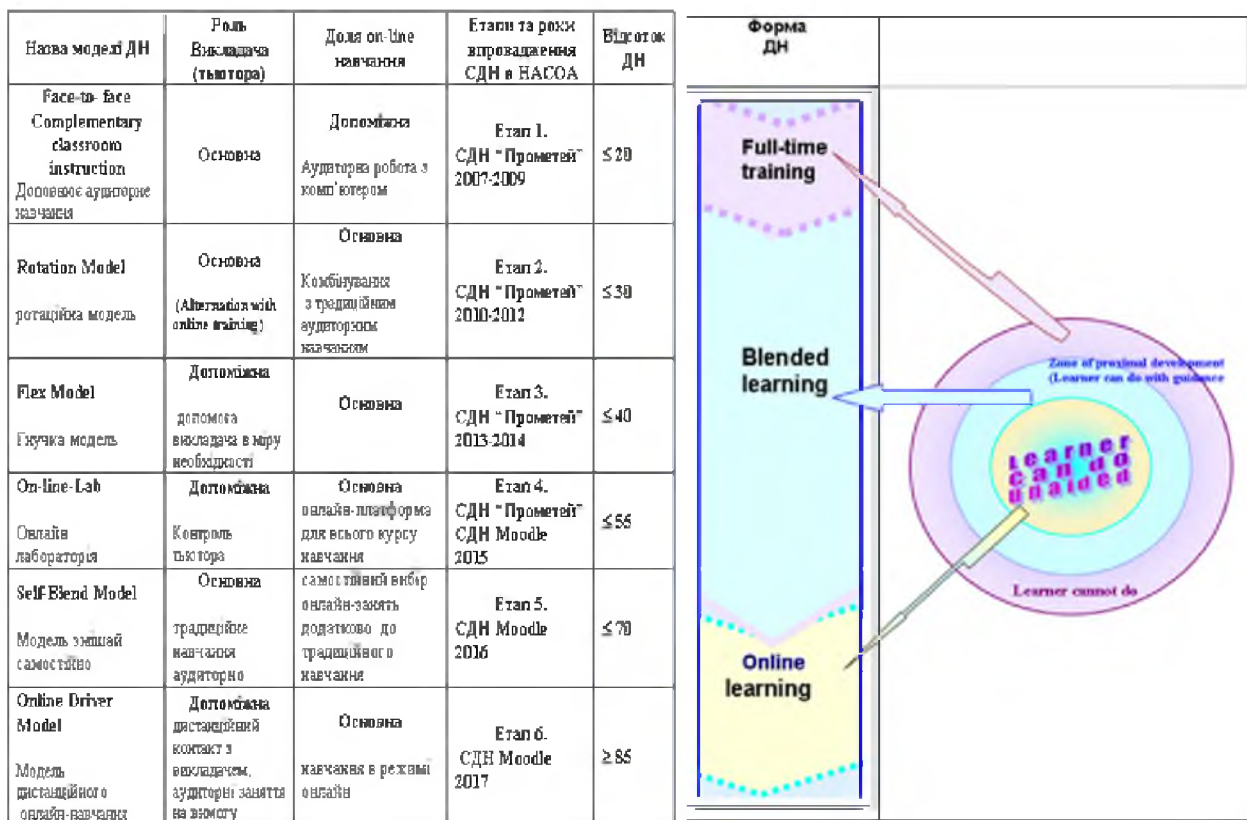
| Назва моделі ДН | Роль Викладача (тьютора) | Доля on-line навчання | Етапи та роки впровадження СДН в НАСОА | Відсоток ДН |
|---|---|---|---|---|
| Face-to- face Complementary classroom instruction Доповнює аудиторне навчання | Основна | Допоміжна Аудиторна робота з комп'ютером | Етап 1. СДН "Прометей" 2007-2009 | ≤ 20 |
| Rotation Model ротаційна модель | Основна (Alternation with online training) | Основна Комбінування з традиційним аудиторним навчанням | Етап 2. СДН "Прометей" 2010-2012 | ≤ 30 |
| Flex Model Гнучка модель | Допоміжна допомога викладача в міру необхідності | Основна | Етап 3. СДН "Прометей" 2013-2014 | ≤ 40 |
| On-line-Lab Онлайн лабораторія | Допоміжна Контроль тьютора | Основна онлайн-платформа для всього курсу навчання | Етап 4. СДН "Прометей" СДН Moodle 2015 | ≤ 55 |
| Self-Blend Model Модель змішай самостійно | Основна традиційне навчання аудиторно | самостійний вибір онлайн-занять додатково до традиційного навчання | Етап 5. СДН Moodle 2016 | ≤ 70 |
| Online Driver Model Модель дистанційного онлайн-навчання | Допоміжна дистанційний контакт з викладачем, аудиторні заняття на вимогу | Основна навчання в режимі онлайн | Етап 6. СДН Moodle 2017 | ≥ 85 |

Форма ДН

Full-time training

Blended learning

Online learning

Zone of proximal development (Learner can do with guidance

Learner can do unaided

Learner cannot do